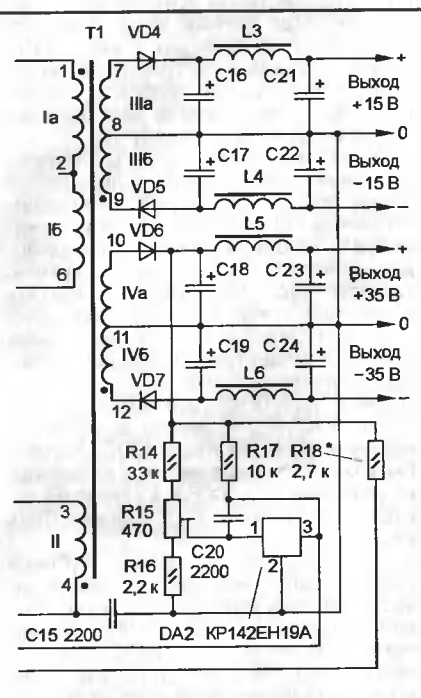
T1
VD4
L3
1
7
C16
C21
+
Выход
+15 В
Ia
IIIa
8
0
2
IIIб
C17
C22
Выход
−15 В
Iб
9
VD5
L4
−
6
10
VD6
L5
+
C18
C 23
Выход
+35 В
IVa
11
0
IVб
C19
C 24
Выход
−35 В
VD7
L6
12
−
R14
33 к
R17
10 к
R18*
2,7 к
3
R15
470
1
3
II
C20
2200
2
R16
2,2 к
4
C15 2200
DA2
КР142ЕН19А